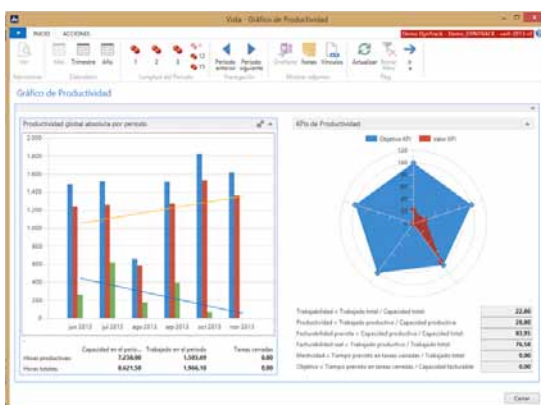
Vista - Gráfico de Productividad

INICIO ACCIONES

Demo OptPack - Demo_EXPOPACK - eolt 2013 v1

Ver Mes Trimestre Año 1 2 3 Periodo anterior Periodo siguiente Gráficos Notas Vínculos Actualizar Borrar filtro

Gráfico de Productividad

Productividad global absoluta por periodo

KPIs de Productividad

Objetivo KPI Valor KPI

2.000
1.800
1.600
1.400
1.200
1.000
800
600
400
200
0

jun 2013 jul 2013 ago 2013 sep 2013 oct 2013 nov 2013

| | Capacidad en el periodo | Trabajado en el periodo | Tareas cerradas |
|---|---|---|---|
| Horas productivas | 7.258,00 | 1.585,69 | 0,00 |
| Horas totales | 8.621,58 | 1.966,10 | 0,00 |

160
140
120
100
80
60
40
20

| | |
|---|---|
| Trabajabilidad = Trabajado total / Capacidad total | 22,80 |
| Productividad = Trabajado productivo / Capacidad productiva | 26,80 |
| Factuabilidad prevista = Capacidad productiva / Capacidad total | 83,91 |
| Factuabilidad real = Trabajado productivo / Trabajado total | 76,58 |
| Efectividad = Tiempo previsto en tareas cerradas / Trabajado total | 0,00 |
| Objetivo = Tiempo previsto en tareas cerradas / Capacidad facturable | 0,00 |

Cerrar